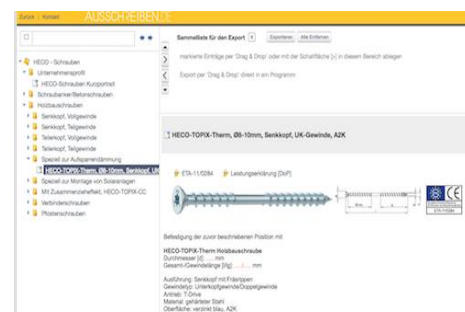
Zurück | Kontakt AUSSCHREIBEN.DE

HECO - Schrauben
Unternehmensprofil
HECO-Schrauben Kurzportrait
Schraubanker/Betonschrauben
Holzbauschrauben
Senkkopf, Vollgewinde
Senkkopf, Teilgewinde
Tellerkopf, Vollgewinde
Tellerkopf, Teilgewinde
Speziell zur Aufsparrendämmung
HECO-TOPIX-Therm, Ø8-10mm, Senkkopf, UK
Speziell zur Montage von Solaranlagen
Mit Zusammenziehefffekt, HECO-TOPIX-CC
Verbinderschrauben
Pfostenschrauben

Sammelliste für den Export Exportieren Alle Entfernen

markierte Einträge per 'Drag & Drop' oder mit der Schaltfläche [+] in diesem Bereich ablegen

Export per 'Drag & Drop' direkt in ein Programm

HECO-TOPIX-Therm, Ø8-10mm, Senkkopf, UK-Gewinde, A2K

ETA-11/0284 Leistungserklärung [DoP]

Befestigung der zuvor beschriebenen Position mit

HECO-TOPIX-Therm Holzbauschraube
Durchmesser [d]: ..... mm
Gesamt-/Gewindelänge [l/lg]: ..... / ..... mm

Ausführung: Senkkopf mit Fräsrippen
Gewindetyp: Unterkopfgewinde/Doppelgewinde
Antrieb: T-Drive
Material: gehärteter Stahl
Oberfläche: verzinkt blau, A2K